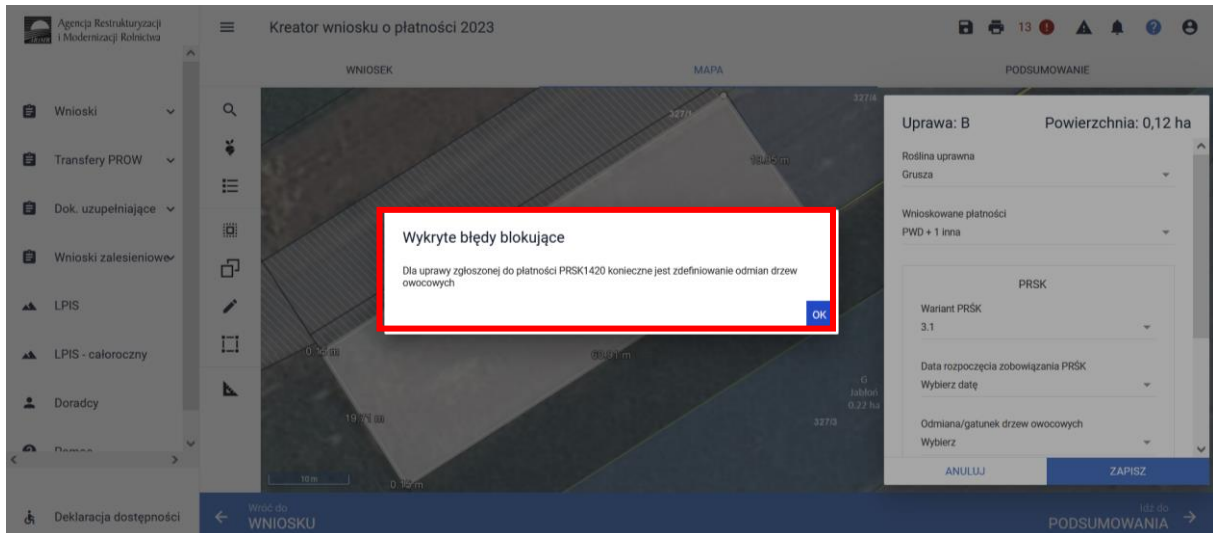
Agencja Restrukturyzacji i Modernizacji Rolnictwa

Kreator wniosku o płatności 2023

13

WNIOSEK

MAPA

PODSUMOWANIE

Wnioski

Transfery PROW

Dok. uzupełniające

Wnioski zalesieniowe

LPIS

LPIS - całoroczny

Doradcy

Deklaracja dostępności

327/4

327/3

G
Jabłoń
0.22 ha

10 m

Wykryte błędy blokujące

Dla uprawy zgłoszonej do płatności PRSK1420 konieczne jest zdefiniowanie odmian drzew owocowych

OK

Uprawa: B

Powierzchnia: 0,12 ha

Roślina uprawna
Grusza

Wnioskowane płatności
PWD + 1 inna

PRSK

Wariant PRŚK
3.1

Data rozpoczęcia zobowiązania PRŚK
Wybierz datę

Odmiana/gatunek drzew owocowych
Wybierz

ANULUJ

ZAPISZ

Wróć do
WNIOSKU

Idź do
PODSUMOWANIA